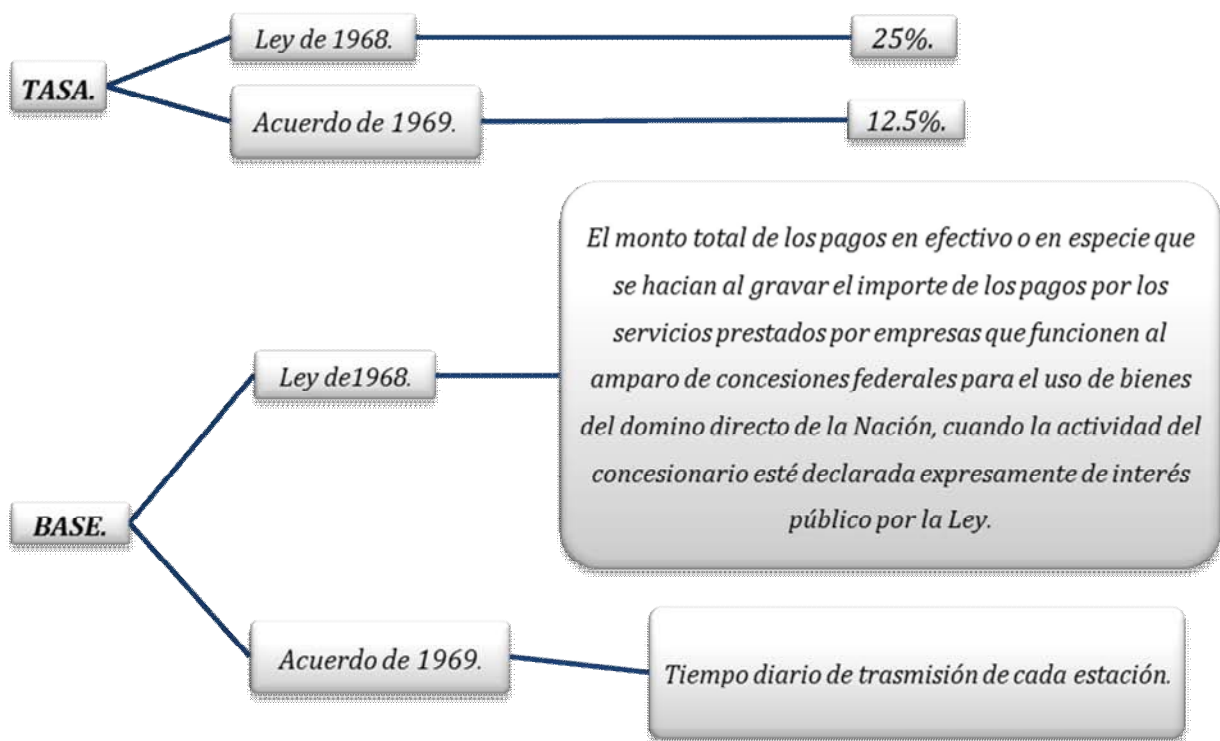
TASA.

Ley de 1968.

25%.

Acuerdo de 1969.

12.5%.

BASE.

Ley de1968.

El monto total de los pagos en efectivo o en especie que se hacian al gravar el importe de los pagos por los servicios prestados por empresas que funcionen al amparo de concesiones federales para el uso de bienes del domino directo de la Nación, cuando la actividad del concesionario esté declarada expresamente de interés público por la Ley.

Acuerdo de 1969.

Tiempo diario de trasmisión de cada estación.